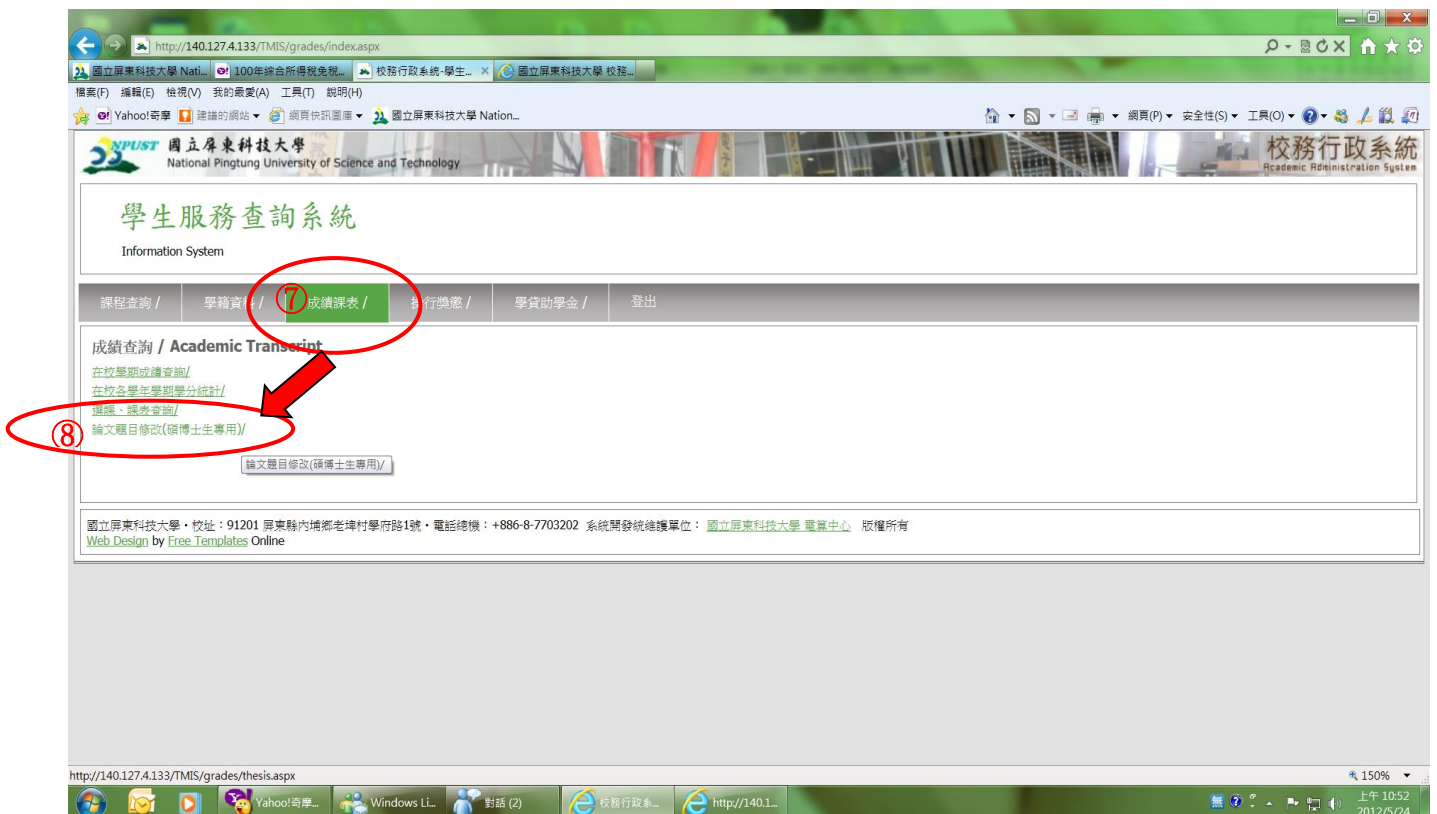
http://140.127.4.133/TMIS/grades/index.aspx

國立屏東科技大學 Nati... 100年綜合所得稅免稅... 校務行政系統-學生... × 國立屏東科技大學 校務...

檔案(F) 編輯(E) 檢視(V) 我的最愛(A) 工具(T) 說明(H)

Yahoo!奇摩 建議的網站 ▾ 網頁快訊圖庫 ▾ 國立屏東科技大學 Nation...

網頁(P) ▾ 安全性(S) ▾ 工具(O) ▾

NPUST 國立屏東科技大學
National Pingtung University of Science and Technology

校務行政系統
Academic Administration System

學生服務查詢系統
Information System

課程查詢 / 學籍資料 / ⑦ 成績課表 / 操行獎懲 / 學貸助學金 / 登出

成績查詢 / Academic Transcript

在校學期成績查詢/
在校各學年學期學分統計/
選課、課表查詢/
⑧ 論文題目修改(碩博士生專用)/

論文題目修改(碩博士生專用)/

國立屏東科技大學・校址：91201 屏東縣內埔鄉老埤村學府路1號・電話總機：+886-8-7703202 系統開發統維護單位： 國立屏東科技大學 電算中心 版權所有
Web Design by Free Templates Online

http://140.127.4.133/TMIS/grades/thesis.aspx

150%

Yahoo!奇摩... Windows Li... 對話 (2) 校務行政系... http://140.1...

上午 10:52
2012/5/24